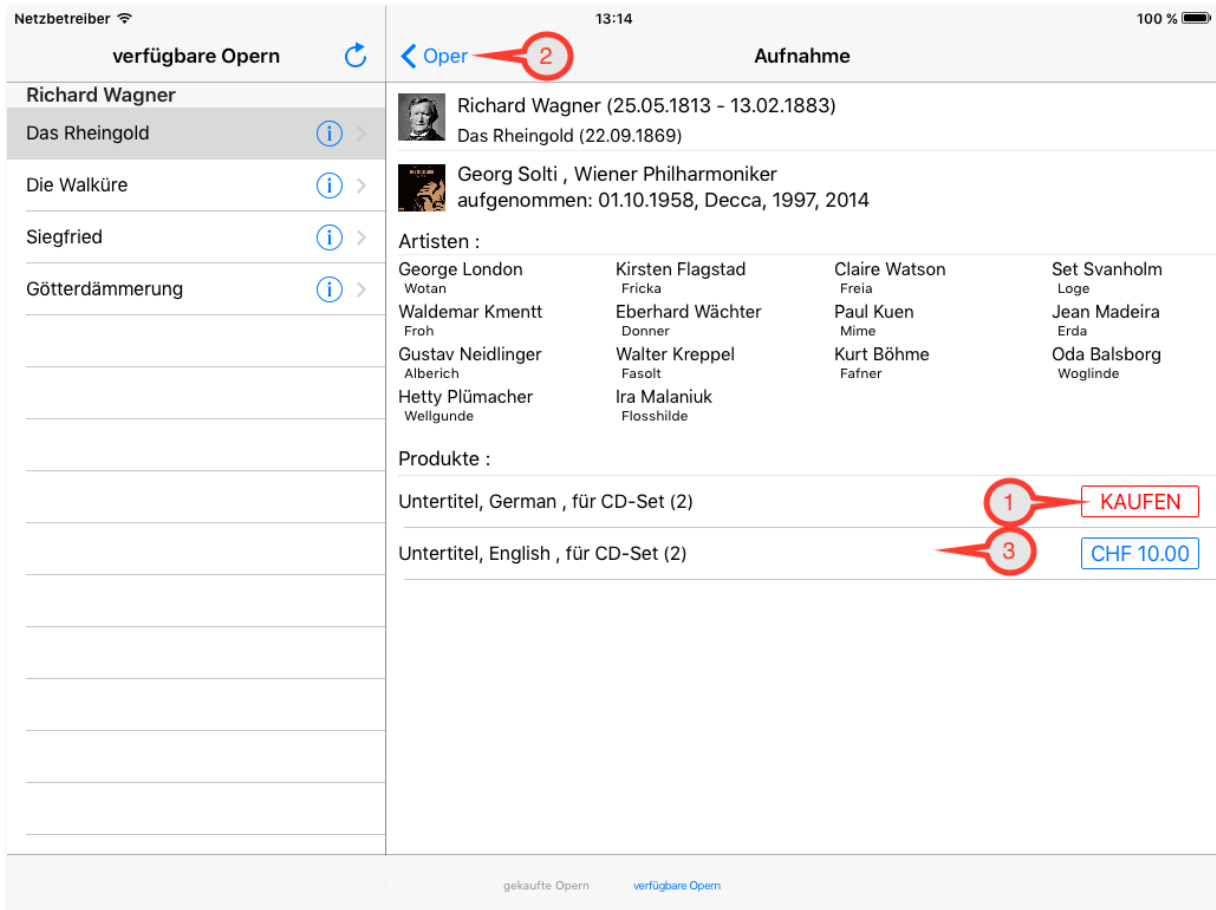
Netzbetreiber
13:14
100 %

verfügbare Opern

Oper
2
Aufnahme

Richard Wagner
Das Rheingold
Die Walküre
Siegfried
Götterdämmerung

Richard Wagner (25.05.1813 - 13.02.1883)
Das Rheingold (22.09.1869)

Georg Solti , Wiener Philharmoniker
aufgenommen: 01.10.1958, Decca, 1997, 2014

Artisten :

| George London<br>Wotan | Kirsten Flagstad<br>Fricka | Claire Watson<br>Freia | Set Svanholm<br>Loge |
|---|---|---|---|
| Waldemar Kmentt<br>Froh | Eberhard Wächter<br>Donner | Paul Kuen<br>Mime | Jean Madeira<br>Erda |
| Gustav Neidlinger<br>Alberich | Walter Kreppel<br>Fasolt | Kurt Böhme<br>Fafner | Oda Balsborg<br>Woglinde |
| Hetty Plümacher<br>Wellgunde | Ira Malaniuk<br>Flosshilde | | |

Produkte :

Untertitel, German , für CD-Set (2)
1
KAUFEN

Untertitel, English , für CD-Set (2)
3
CHF 10.00

gekaufte Opern
verfügbare Opern